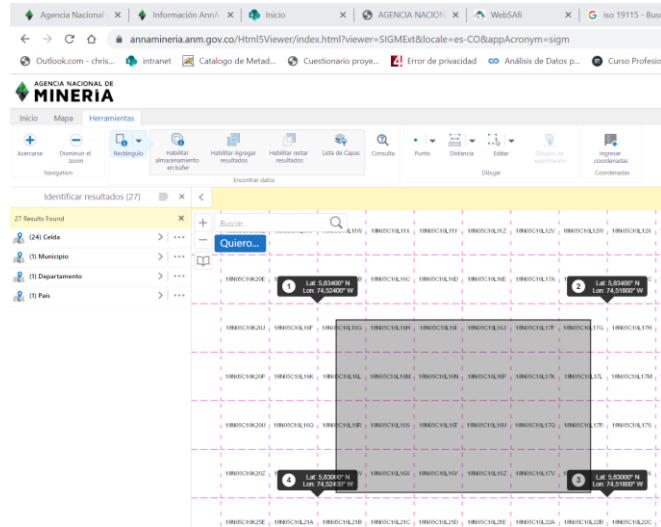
Agencia Nacional | Información Ann | Inicio | AGENCIA NACION | WebSAfi | iso 19115 - Bus

annamineria.anm.gov.co/Html5Viewer/index.html?viewer=SIGMExt&locale=es-CO&appAcronym=sigm

Outlook.com - chris... | intranet | Catalogo de Metad... | Cuestionario proye... | Error de privacidad | Análisis de Datos p... | Curso Profesio

AGENCIA NACIONAL DE MINERIA

Inicio | Mapa | Herramientas

Acercarse | Disminuir el zoom | Navigation | Rectángulo | Habilitar almacenamiento en búfer | Habilitar Agregar resultados | Habilitar restar resultados | Lista de Capas | Encontrar datos | Consulta | Punto | Distancia | Editar | Dibujos de exportación | Dibujar | Ingresar coordenadas | Coordenadas

Identificar resultados (27)

27 Results Found

(24) Celda

(1) Municipio

(1) Departamento

(1) País

Buscar

Quiero...

1 Lat: 5,83400° N Lon: 74,52400° W

2 Lat: 5,83400° N Lon: 74,51800° W

3 Lat: 5,83000° N Lon: 74,51800° W

4 Lat: 5,83000° N Lon: 74,52400° W

18N05C10L11W | 18N05C10L11X | 18N05C10L11Y | 18N05C10L11Z | 18N05C10L12V | 18N05C10L12W | 18N05C10L12X

18N05C10K20E | 18N05C10L16C | 18N05C10L16D | 18N05C10L16E | 18N05C10L17A

18N05C10K20J | 18N05C10L16F | 18N05C10L16G | 18N05C10L16H | 18N05C10L16I | 18N05C10L16J | 18N05C10L17F | 18N05C10L17G | 18N05C10L17H

18N05C10K20P | 18N05C10L16K | 18N05C10L16L | 18N05C10L16M | 18N05C10L16N | 18N05C10L16P | 18N05C10L17K | 18N05C10L17L | 18N05C10L17M

18N05C10K20U | 18N05C10L16Q | 18N05C10L16R | 18N05C10L16S | 18N05C10L16T | 18N05C10L16U | 18N05C10L17Q | 18N05C10L17R | 18N05C10L17S

18N05C10K20Z | 18N05C10L16X | 18N05C10L16Y | 18N05C10L16Z | 18N05C10L17V

18N05C10K25E | 18N05C10L21A | 18N05C10L21B | 18N05C10L21C | 18N05C10L21D | 18N05C10L21E | 18N05C10L22A | 18N05C10L22B | 18N05C10L22C